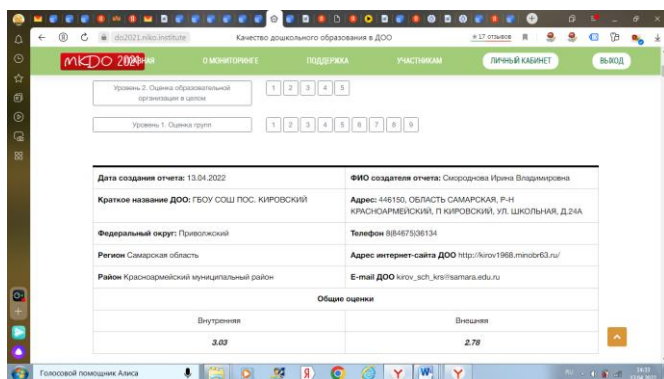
do2021.niko.institute

Качество дошкольного образования в ДОО

★17 отзывов

МКДО 2021

ГЛАВНАЯ

О МОНИТОРИНГЕ

ПОДДЕРЖКА

УЧАСТНИКАМ

ЛИЧНЫЙ КАБИНЕТ

ВЫХОД

Уровень 2. Оценка образовательной организации в целом

1 2 3 4 5

Уровень 1. Оценка групп

1 2 3 4 5 6 7 8 9

| Дата создания отчета: 13.04.2022 | ФИО создателя отчета: Смороднова Ирина Владимировна |
|---|---|
| Краткое название ДОО: ГБОУ СОШ ПОС. КИРОВСКИЙ | Адрес: 446150, ОБЛАСТЬ САМАРСКАЯ, Р-Н КРАСНОАРМЕЙСКИЙ, П КИРОВСКИЙ, УЛ. ШКОЛЬНАЯ, Д.24А |
| Федеральный округ: Приволжский | Телефон 8(84675)36134 |
| Регион Самарская область | Адрес интернет-сайта ДОО http://kirov1968.minobr63.ru/ |
| Район Красноармейский муниципальный район | E-mail ДОО kirov_sch_krs@samara.edu.ru |

Общие оценки

| Внутренняя | Внешняя |
|---|---|
| 3.03 | 2.78 |

Голосовой помощник Алиса

14:03
13.04.2022